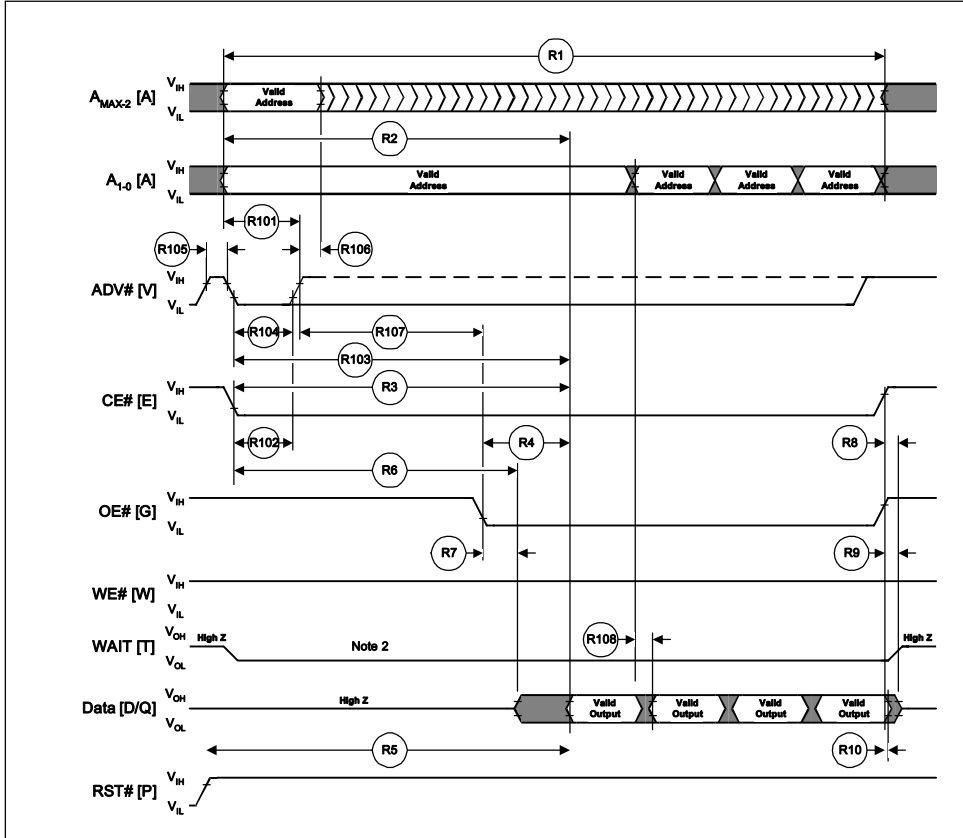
R1

$A_{MAX-2}$ [A] $V_{IH}$ $V_{IL}$ Valid Address

R2

$A_{1-0}$ [A] $V_{IH}$ $V_{IL}$ Valid Address Valid Address Valid Address Valid Address

R101

R105 R106

ADV# [V] $V_{IH}$ $V_{IL}$

R104 R107

R103

R3

CE# [E] $V_{IH}$ $V_{IL}$

R102 R4 R8

R6

OE# [G] $V_{IH}$ $V_{IL}$

R7 R9

WE# [W] $V_{IH}$ $V_{IL}$

R108

WAIT [T] $V_{OH}$ $V_{OL}$ High Z Note 2 High Z

Data [D/Q] $V_{OH}$ $V_{OL}$ High Z Valid Output Valid Output Valid Output Valid Output

R5 R10

RST# [P] $V_{IH}$ $V_{IL}$